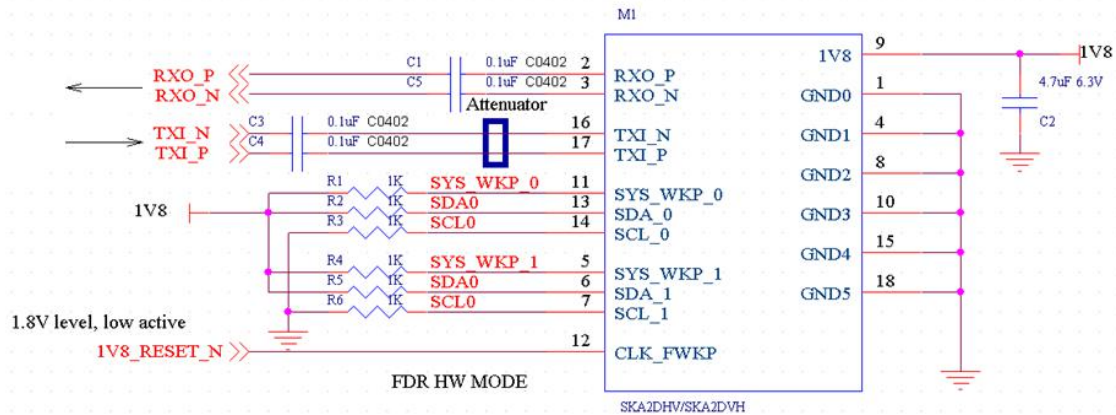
M1

RXO_P
RXO_N
C1 0.1uF C0402 2
C5 0.1uF C0402 3
Attenuator
TXI_N
TXI_P
C3 0.1uF C0402 16
C4 0.1uF C0402 17
1V8
R1 1K SYS_WKP_0 11
R2 1K SDA0 13
R3 1K SCL0 14
R4 1K SYS_WKP_1 5
R5 1K SDA0 6
R6 1K SCL0 7
1.8V level, low active
1V8_RESET_N 12
FDR HW MODE

RXO_P
RXO_N
TXI_N
TXI_P
SYS_WKP_0
SDA_0
SCL_0
SYS_WKP_1
SDA_1
SCL_1
CLK_FWKP

1V8 9
GND0 1
GND1 4
GND2 8
GND3 10
GND4 15
GND5 18

1V8
4.7uF 6.3V
C2

SKA2DHV/SKA2DVH